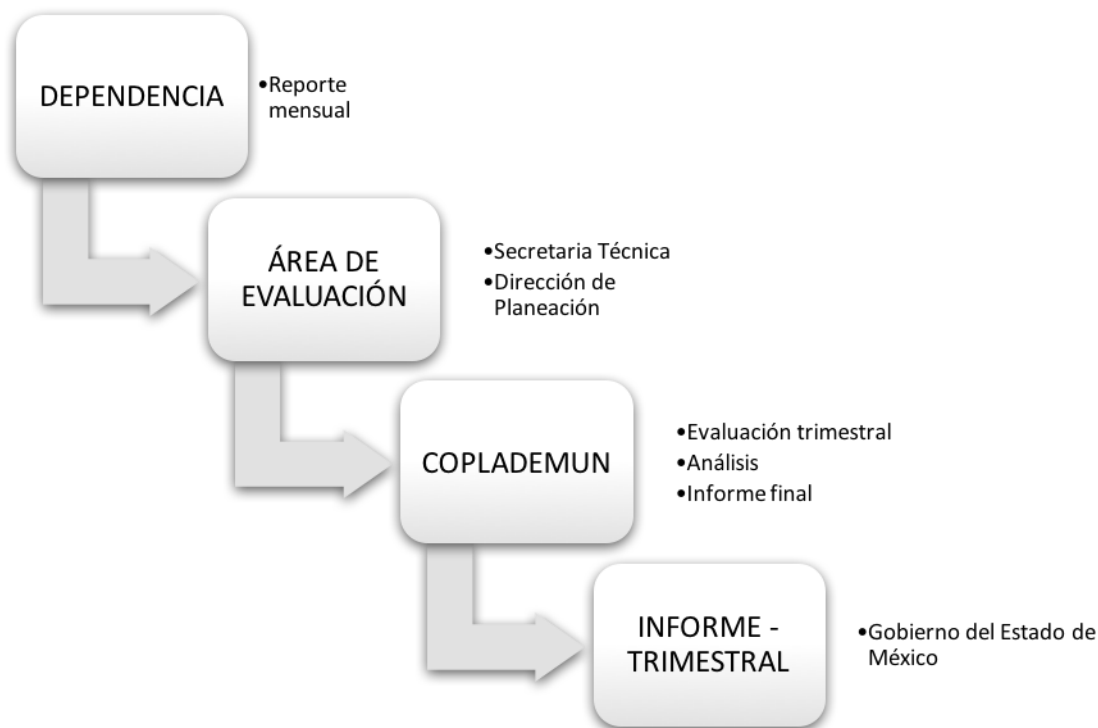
DEPENDENCIA

•Reporte mensual

ÁREA DE EVALUACIÓN

•Secretaria Técnica
•Dirección de Planeación

COPLADEMUN

•Evaluación trimestral
•Análisis
•Informe final

INFORME - TRIMESTRAL

•Gobierno del Estado de México